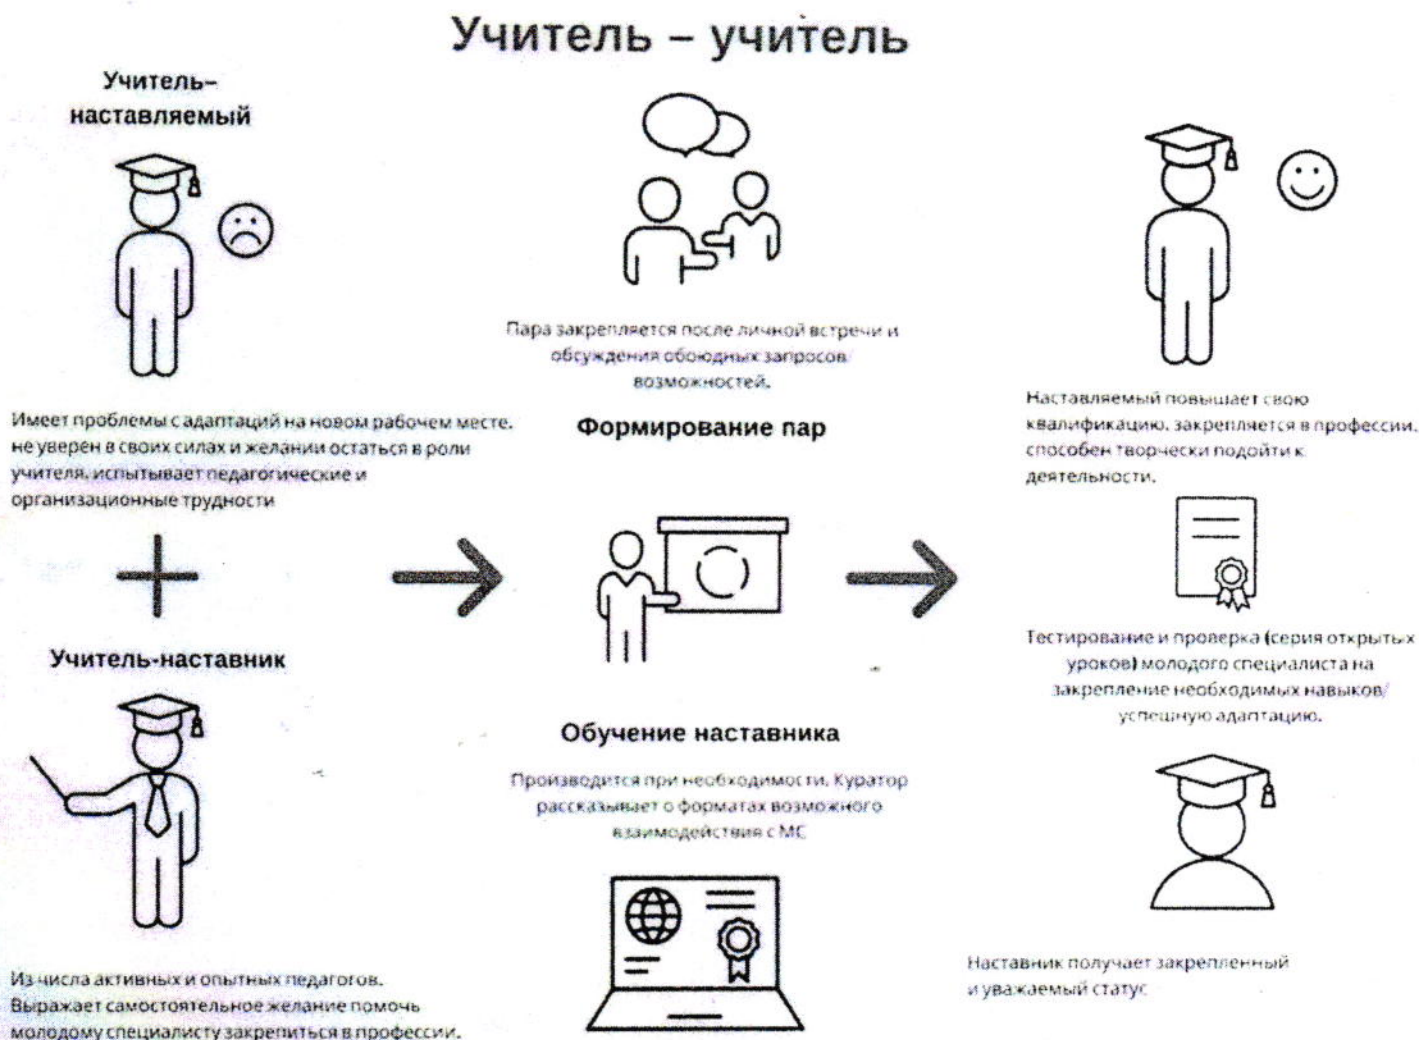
Учитель – учитель

Учитель-наставляемый

Имеет проблемы с адаптаций на новом рабочем месте. не уверен в своих силах и желании остаться в роли учителя, испытывает педагогические и организационные трудности

Учитель-наставник

Из числа активных и опытных педагогов. Выражает самостоятельное желание помочь молодому специалисту закрепиться в профессии.

Пара закрепляется после личной встречи и обсуждения обоюдных запросов возможностей.

Формирование пар

Обучение наставника

Производится при необходимости. Куратор рассказывает о форматах возможного взаимодействия с МС

Наставляемый повышает свою квалификацию, закрепляется в профессии, способен творчески подойти к деятельности.

Тестирование и проверка (серия открытых уроков) молодого специалиста на закрепление необходимых навыков/ успешную адаптацию.

Наставник получает закрепленный и уважаемый статус